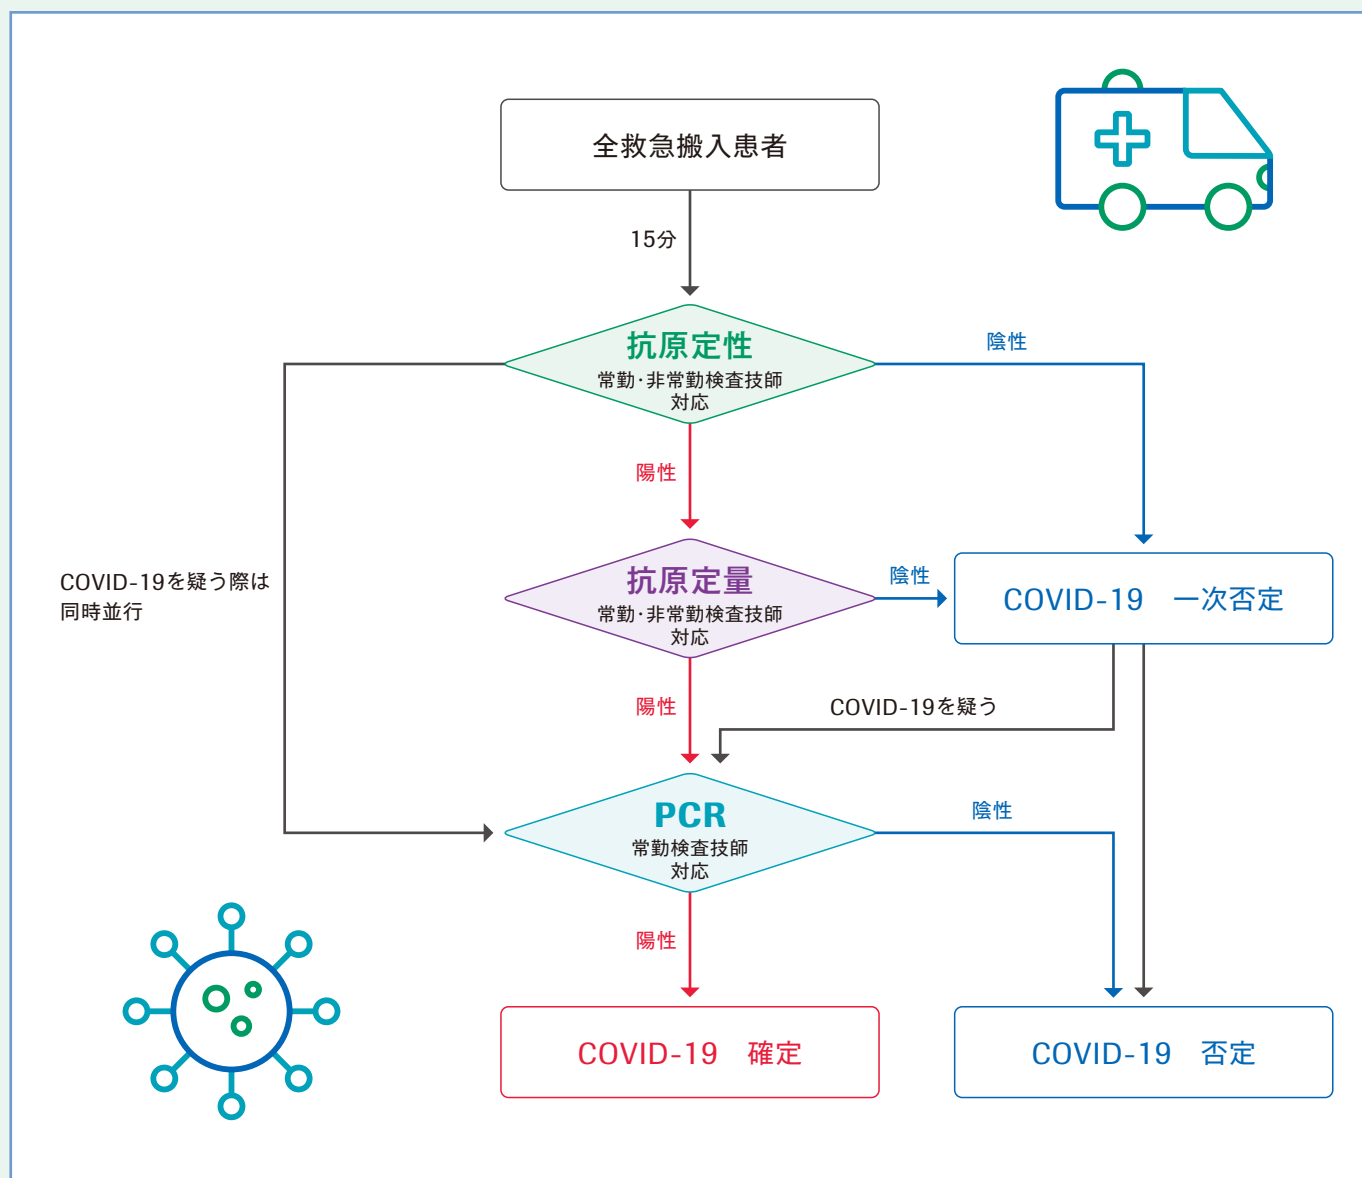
全救急搬入患者

15分

抗原定性
常勤･非常勤検査技師対応

陰性

陽性

COVID-19を疑う際は同時並行

抗原定量
常勤･非常勤検査技師対応

陰性

COVID-19　一次否定

陽性

COVID-19を疑う

PCR
常勤検査技師対応

陰性

陽性

COVID-19　確定

COVID-19　否定